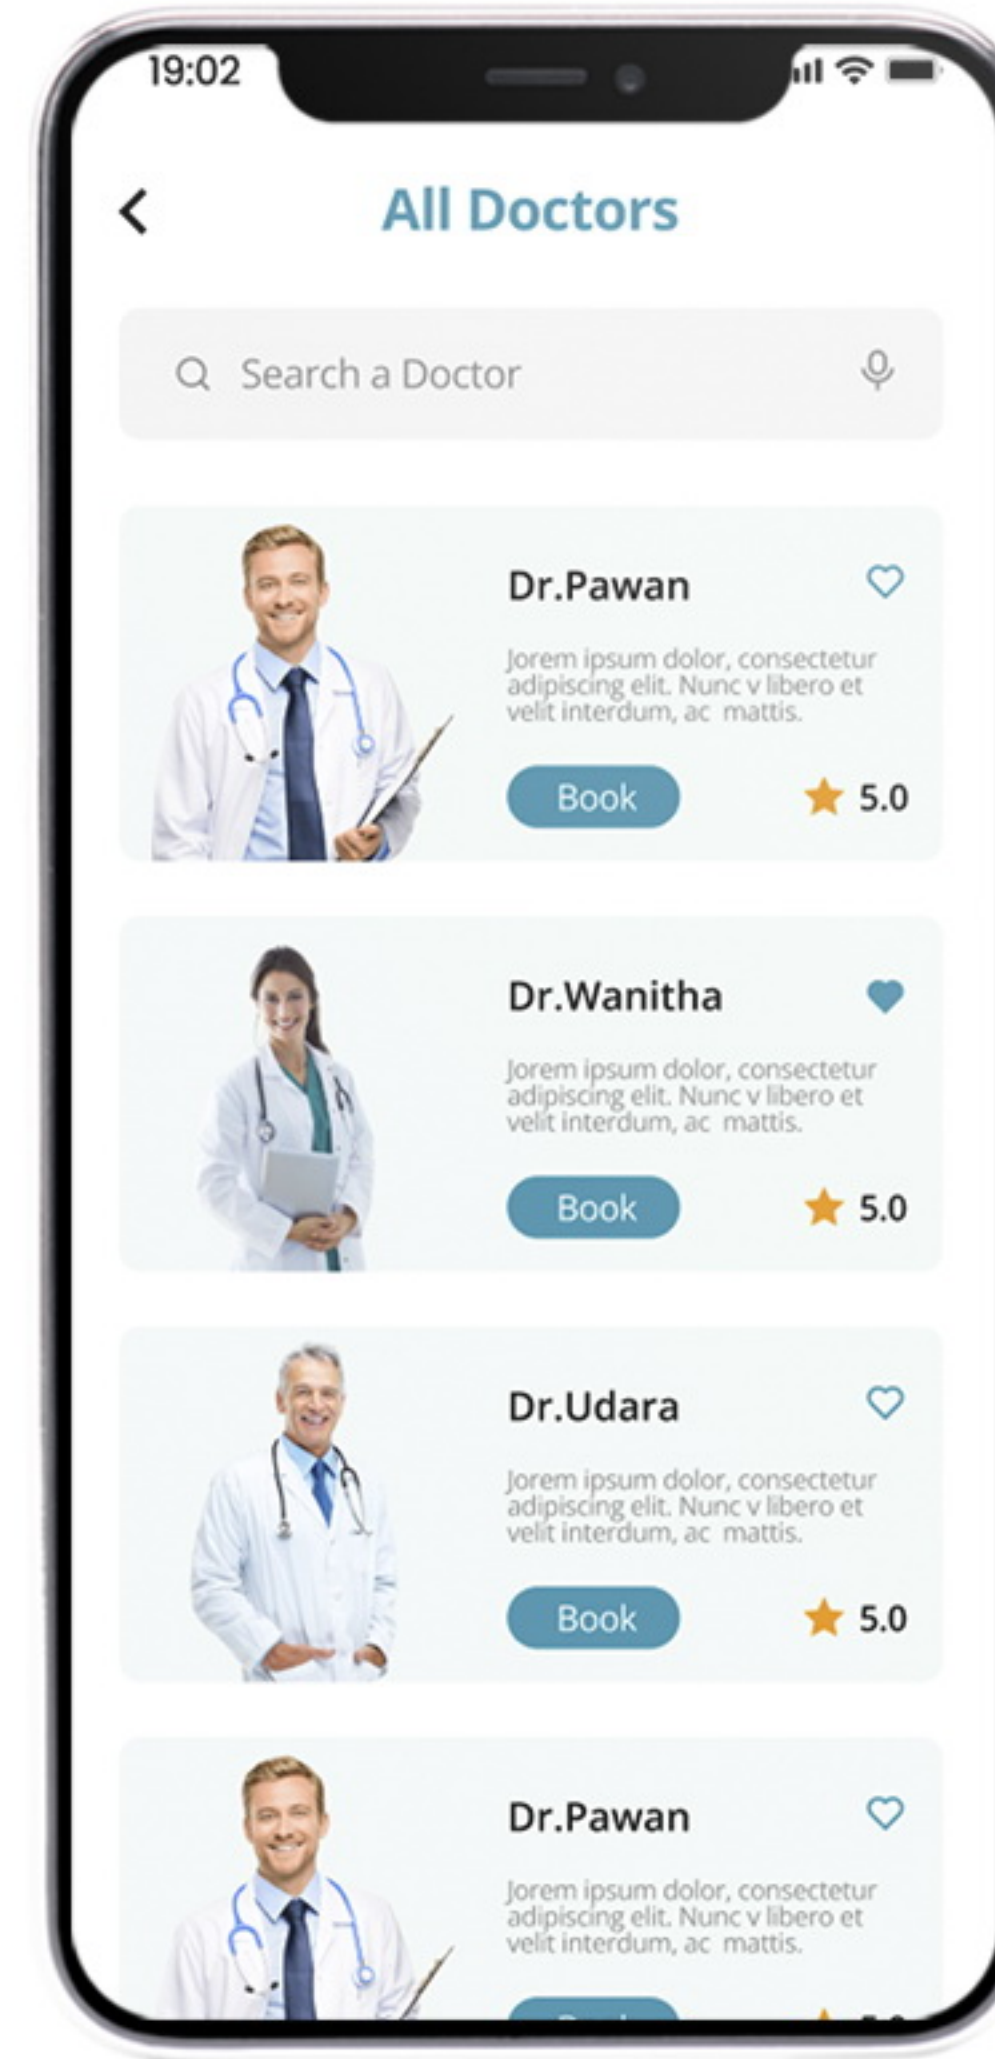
19:02

All Doctors

Search a Doctor

Dr.Pawan

Jorem ipsum dolor, consectetur adipiscing elit. Nunc v libero et velit interdum, ac mattis.

Book

5.0

Dr.Wanitha

Jorem ipsum dolor, consectetur adipiscing elit. Nunc v libero et velit interdum, ac mattis.

Book

5.0

Dr.Udara

Jorem ipsum dolor, consectetur adipiscing elit. Nunc v libero et velit interdum, ac mattis.

Book

5.0

Dr.Pawan

Jorem ipsum dolor, consectetur adipiscing elit. Nunc v libero et velit interdum, ac mattis.

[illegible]